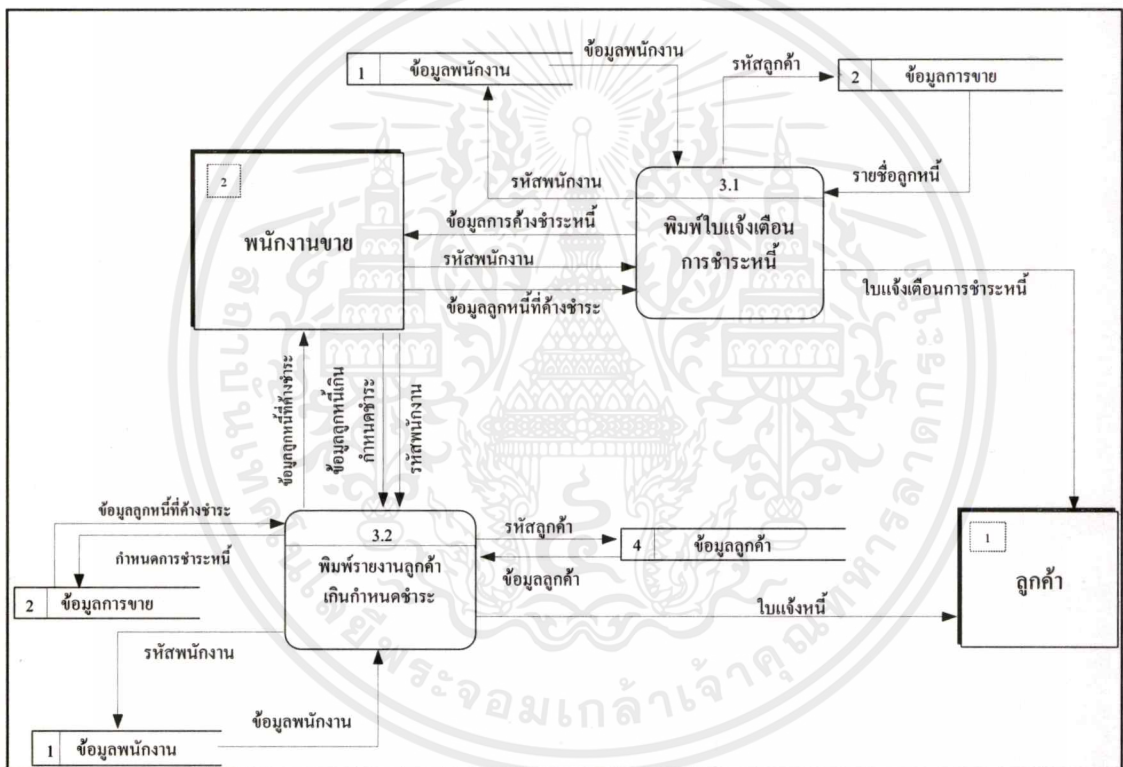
1 ข้อมูลพนักงาน

ข้อมูลพนักงาน

รหัสลูกค้า

2 ข้อมูลการขาย

2

พนักงานขาย

รหัสพนักงาน

3.1

พิมพ์ใบแจ้งเตือนการชำระหนี้

รายชื่อลูกหนี้

ข้อมูลการค้างชำระหนี้

รหัสพนักงาน

ข้อมูลลูกหนี้ที่ค้างชำระ

ใบแจ้งเตือนการชำระหนี้

ข้อมูลลูกหนี้ที่ค้างชำระ

ข้อมูลลูกหนี้เกินกำหนดชำระ

รหัสพนักงาน

ข้อมูลลูกหนี้ที่ค้างชำระ

กำหนดการชำระหนี้

3.2

พิมพ์รายงานลูกค้าเกินกำหนดชำระ

รหัสลูกค้า

4 ข้อมูลลูกค้า

ข้อมูลลูกค้า

1

ลูกค้า

2 ข้อมูลการขาย

ใบแจ้งหนี้

รหัสพนักงาน

ข้อมูลพนักงาน

1 ข้อมูลพนักงาน